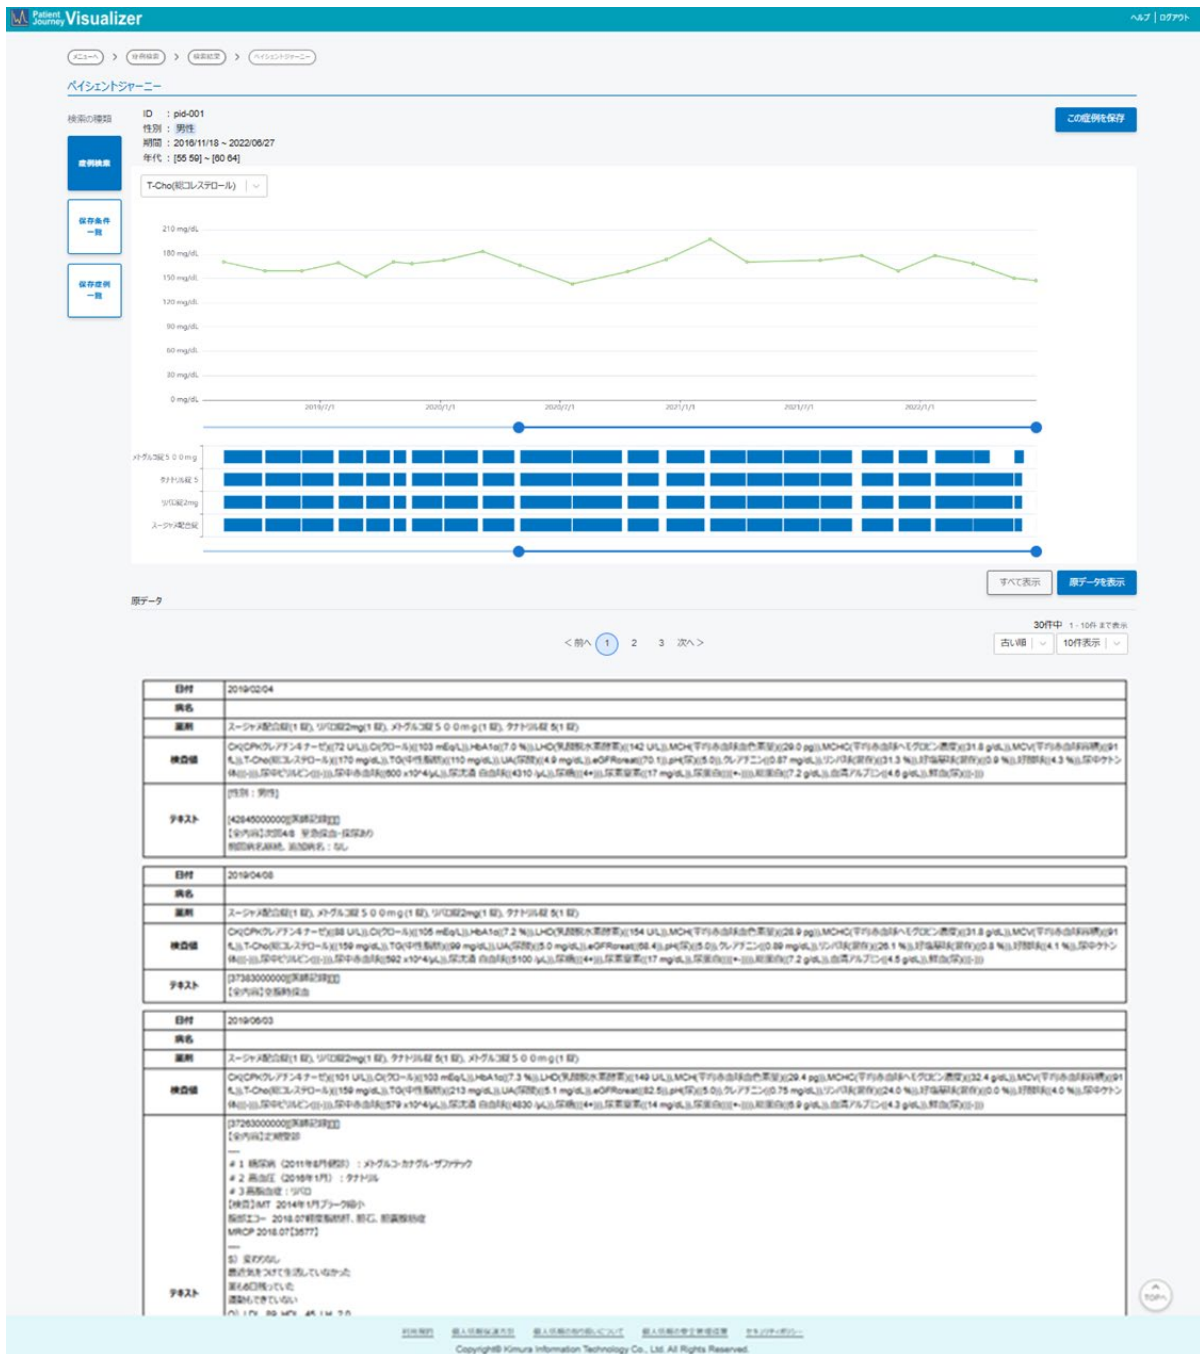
Patient Journey Visualizer

ヘルプ | ログアウト

メニューへ > 症例検索 > 検索結果 > ペイシェントジャーニー

ペイシェントジャーニー

検索の種類

症例検索

保存条件一覧

保存症例一覧

ID : pid-001
性別 : 男性
期間 : 2016/11/18 ~ 2022/06/27
年代 : [55 59] ~ [60 64]

この症例を保存

T-Cho(総コレステロール)

210 mg/dL
180 mg/dL
150 mg/dL
120 mg/dL
90 mg/dL
60 mg/dL
30 mg/dL
0 mg/dL

2019/7/1
2020/1/1
2020/7/1
2021/1/1
2021/7/1
2022/1/1

メトグルコ錠500mg
タナトリル錠5
リバロ錠2mg
ユージャメ配合錠

すべて表示
原データを表示

原データ

30件中 1-10件まで表示

< 前へ 1 2 3 次へ >

古い順
10件表示

| 日付 | 2019/02/04 |
|---|---|
| 病名 | |
| 薬剤 | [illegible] |
| 検査値 | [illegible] |
| テキスト | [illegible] |

| 日付 | 2019/04/08 |
|---|---|
| 病名 | |
| 薬剤 | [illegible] |
| 検査値 | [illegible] |
| テキスト | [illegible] |

| 日付 | 2019/06/03 |
|---|---|
| 病名 | |
| 薬剤 | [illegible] |
| 検査値 | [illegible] |
| テキスト | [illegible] |

TOPへ

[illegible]

Copyright© Kimura Information Technology Co., Ltd. All Rights Reserved.